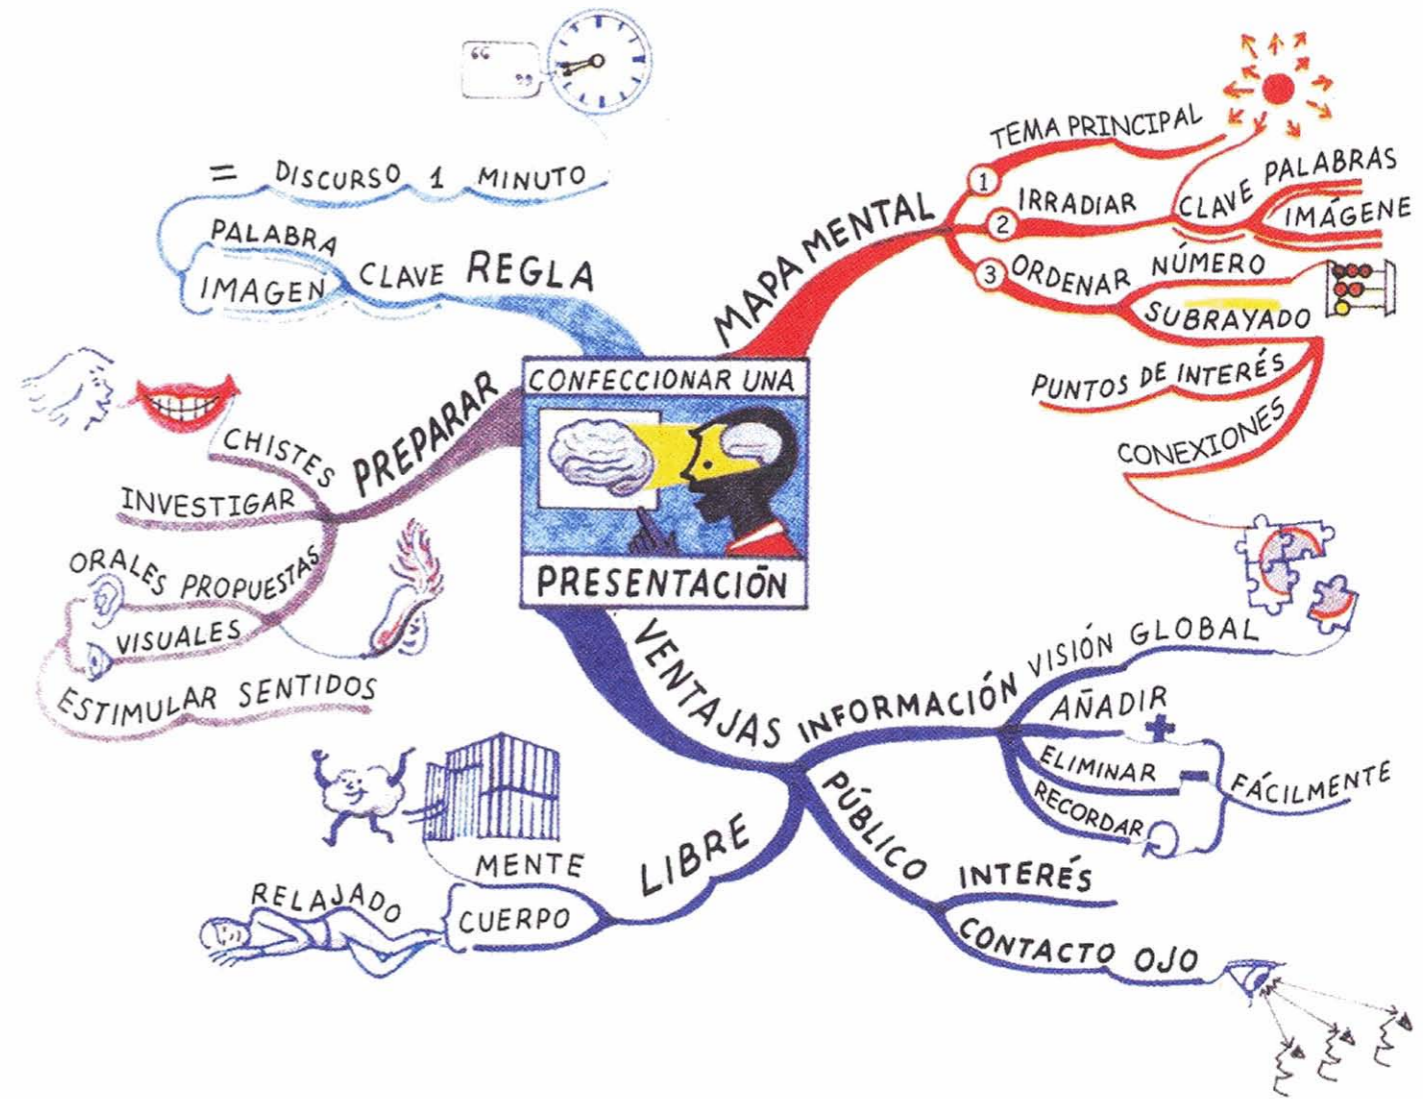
CONFECCIONAR UNA
PRESENTACIÓN

REGLA
CLAVE
PALABRA
IMAGEN
= DISCURSO 1 MINUTO
" "

MAPA MENTAL
1 TEMA PRINCIPAL
2 IRRADIAR
CLAVE
PALABRAS
IMÁGENE
3 ORDENAR
NÚMERO
SUBRAYADO
PUNTOS DE INTERÉS
CONEXIONES

PREPARAR
CHISTES
INVESTIGAR
PROPUESTAS
ORALES
VISUALES
ESTIMULAR SENTIDOS

VENTAJAS
INFORMACIÓN
VISIÓN GLOBAL
AÑADIR
ELIMINAR
RECORDAR
FÁCILMENTE
PÚBLICO
INTERÉS
CONTACTO OJO
LIBRE
MENTE
CUERPO
RELAJADO